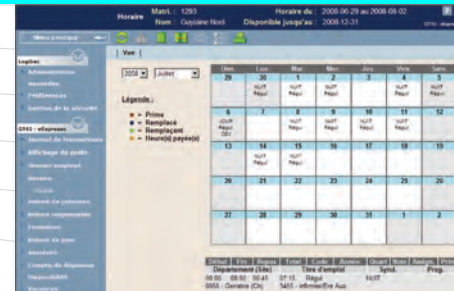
Horaire Matr. : 1293 Nom : Guylaine Noël
Horaire du : 2008-06-29 au 2008-08-02
Disponible jusqu'au : 2008-12-31

Menu principal

Logibec
Administration
Nouvelles
Préférences
Gestion de la sécurité

GRH - eXpress
Journal de transactions
Affichage de poste
Dossier employé
Horaire
Horaire
Relevé de présence
Relevé remplaçante
Formation
Relevé de paie
Absences
Comptes de dépenses
Disponibilité
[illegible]

Vue

2008 Juillet

Légende :
• = Prime
• = Remplacé
• = Remplaçant
• = Heure(s) payée(s)

| Dim. | Lun. | Mar. | Mer. | Jeu. | Ven. | Sam. |
|---|---|---|---|---|---|---|
| 29 | 30 | 1 | 2 | 3 | 4 | 5 |
| | NUIT Régul | NUIT Régul | NUIT Régul | | NUIT Régul | NUIT Régul |
| 6 | 7 | 8 | 9 | 10 | 11 | 12 |
| JOUR Régul | | NUIT Régul | NUIT Régul | NUIT Régul | NUIT Régul | |
| 13 | 14 | 15 | 16 | 17 | 18 | 19 |
| | NUIT Régul | NUIT Régul | | | | |
| 20 | 21 | 22 | 23 | 24 | 25 | 26 |
| 27 | 28 | 29 | 30 | 31 | 1 | 2 |
| | | | | NUIT | | |

| Début | Fin | Repas | Total | Code | Année | Quart | Num | Assign. | Prim |
|---|---|---|---|---|---|---|---|---|---|
| Département (Site) | | | Titre d'emploi | | | Synd. | | Prog. | |
| 06:00 | 08:00 | 00:45 | 07:15 | Régul | | NUIT | | | |
| 0004 - Genève (Ch) | | | 5405 - Infirmier/Ère Aux | | | | | | |